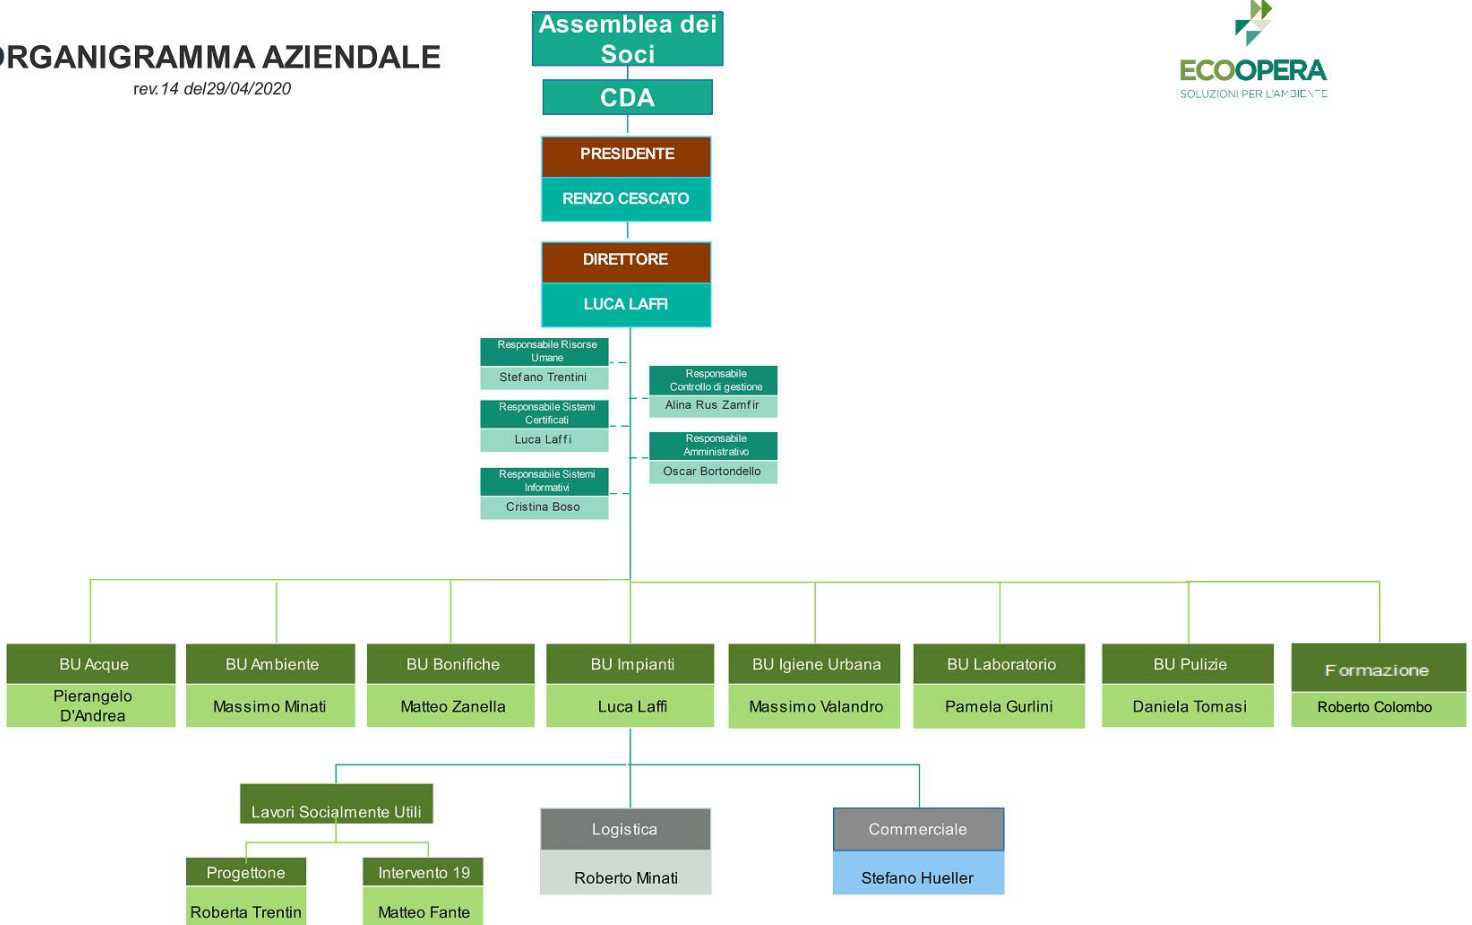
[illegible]RGANIGRAMMA AZIENDALE
rev.14 del29/04/2020

Assemblea dei Soci

CDA

PRESIDENTE
RENZO CESCATO

DIRETTORE
LUCA LAFFI

ECOOPERA
SOLUZIONI PER L'AM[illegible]

Responsabile Risorse Umane
Stefano Trentini

Responsabile Controllo di gestione
Alina Rus Zamfir

Responsabile Sistemi Certificati
Luca Laffi

Responsabile Amministrativo
Oscar Bortondello

Responsabile Sistemi Informativi
Cristina Boso

BU Acque
Pierangelo D'Andrea

BU Ambiente
Massimo Minati

BU Bonifiche
Matteo Zanella

BU Impianti
Luca Laffi

BU Igiene Urbana
Massimo Valandro

BU Laboratorio
Pamela Gurlini

BU Pulizie
Daniela Tomasi

Formazione
Roberto Colombo

Lavori Socialmente Utili

Progettone
Roberta Trentin

Intervento 19
Matteo Fante

Logistica
Roberto Minati

Commerciale
Stefano Hueller